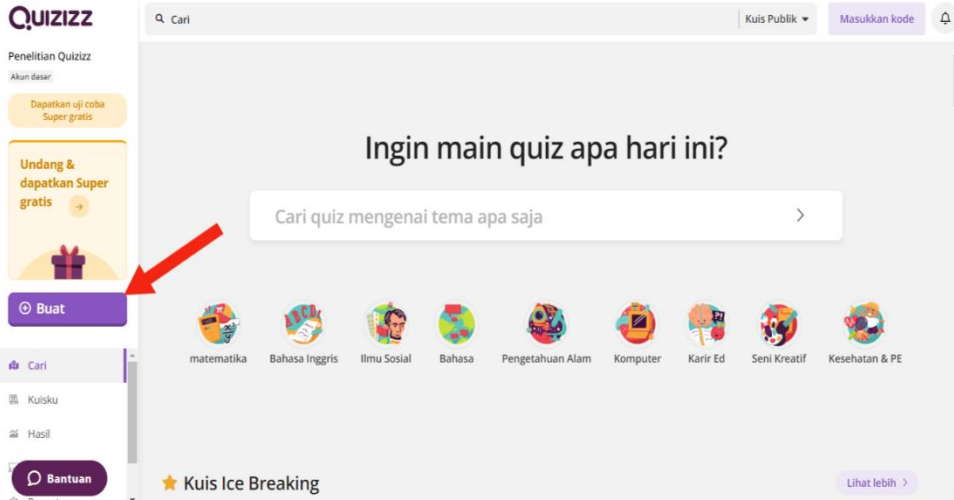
Quizizz

Cari

Kuis Publik

Masukkan kode

Penelitian Quizizz
Akun dasar

Dapatkan uji coba Super gratis

Undang & dapatkan Super gratis

Buat

Cari
Kuisku
Hasil

Bantuan

Ingin main quiz apa hari ini?

Cari quiz mengenai tema apa saja

matematika
Bahasa Inggris
Ilmu Sosial
Bahasa
Pengetahuan Alam
Komputer
Karir Ed
Seni Kreatif
Kesehatan & PE

Kuis Ice Breaking

Lihat lebih